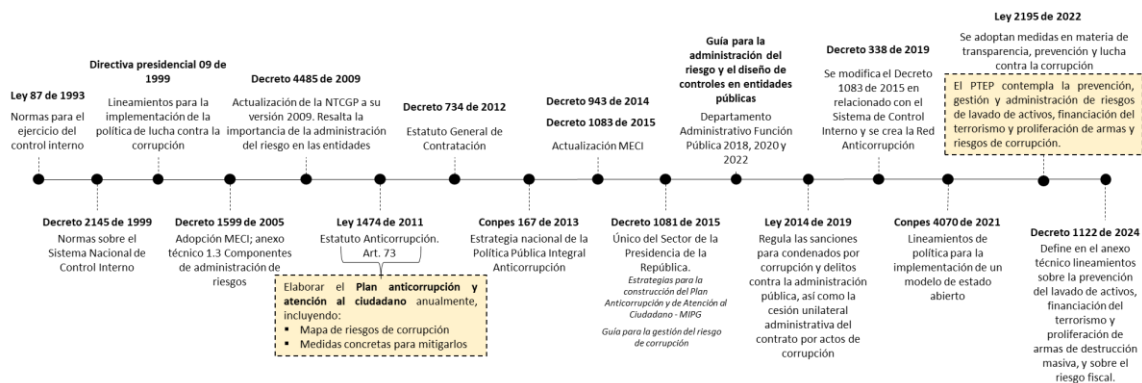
Ley 87 de 1993
Normas para el ejercicio del control interno

Directiva presidencial 09 de 1999
Lineamientos para la implementación de la política de lucha contra la corrupción

Decreto 4485 de 2009
Actualización de la NTCGP a su versión 2009. Resalta la importancia de la administración del riesgo en las entidades

Decreto 734 de 2012
Estatuto General de Contratación

Decreto 943 de 2014
Decreto 1083 de 2015
Actualización MECI

Guía para la administración del riesgo y el diseño de controles en entidades públicas
Departamento Administrativo Función Pública 2018, 2020 y 2022

Decreto 338 de 2019
Se modifica el Decreto 1083 de 2015 en relacionado con el Sistema de Control Interno y se crea la Red Anticorrupción

Ley 2195 de 2022
Se adoptan medidas en materia de transparencia, prevención y lucha contra la corrupción

El PTEP contempla la prevención, gestión y administración de riesgos de lavado de activos, financiación del terrorismo y proliferación de armas y riesgos de corrupción.

Decreto 2145 de 1999
Normas sobre el Sistema Nacional de Control Interno

Decreto 1599 de 2005
Adopción MECI; anexo técnico 1.3 Componentes de administración de riesgos

Ley 1474 de 2011
Estatuto Anticorrupción. Art. 73

Elaborar el Plan anticorrupción y atención al ciudadano anualmente, incluyendo:
• Mapa de riesgos de corrupción
• Medidas concretas para mitigarlos

Conpes 167 de 2013
Estrategia nacional de la Política Pública Integral Anticorrupción

Decreto 1081 de 2015
Único del Sector de la Presidencia de la República.
Estrategias para la construcción del Plan Anticorrupción y de Atención al Ciudadano - MIPG
Guía para la gestión del riesgo de corrupción

Ley 2014 de 2019
Regula las sanciones para condenados por corrupción y delitos contra la administración pública, así como la cesión unilateral administrativa del contrato por actos de corrupción

Conpes 4070 de 2021
Lineamientos de política para la implementación de un modelo de estado abierto

Decreto 1122 de 2024
Define en el anexo técnico lineamientos sobre la prevención del lavado de activos, financiación del terrorismo y proliferación de armas de destrucción masiva, y sobre el riesgo fiscal.